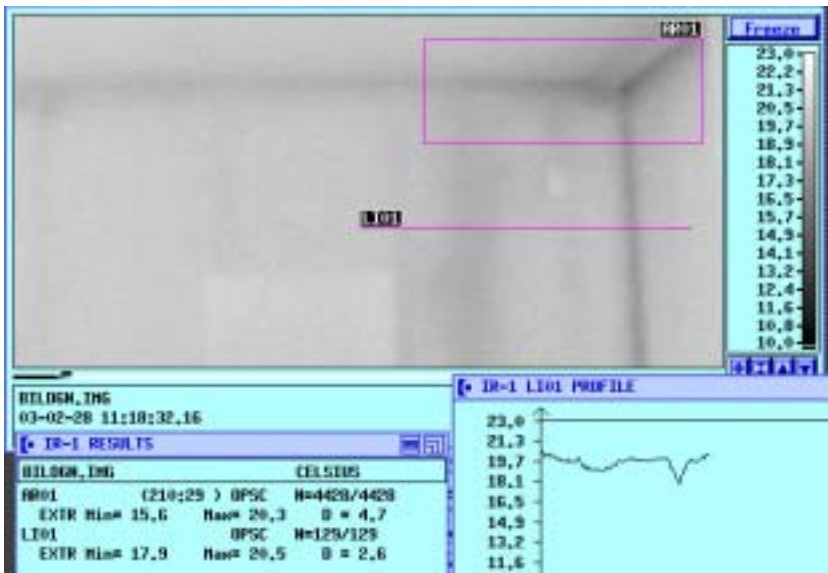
AR01

Freeze

23,0
22,2
21,3
20,5
19,7
18,9
18,1
17,3
16,5
15,7
14,9
14,1
13,2
12,4
11,6
10,8
10,0

LI01

BILD6N.IMG
03-02-28 11:18:32,16

IR-1 RESULTS

| BILD6N.IMG | | CELSIUS |
|---|---|---|
| AR01 | (210:29 ) OPSC | N=4428/4428 |
| EXTR Min= 15,6 | Max= 20,3 | D = 4,7 |
| LI01 | OPSC | N=129/129 |
| EXTR Min= 17,9 | Max= 20,5 | D = 2,6 |

IR-1 LI01 PROFILE

23,0
21,3
19,7
18,1
16,5
14,9
13,2
11,6